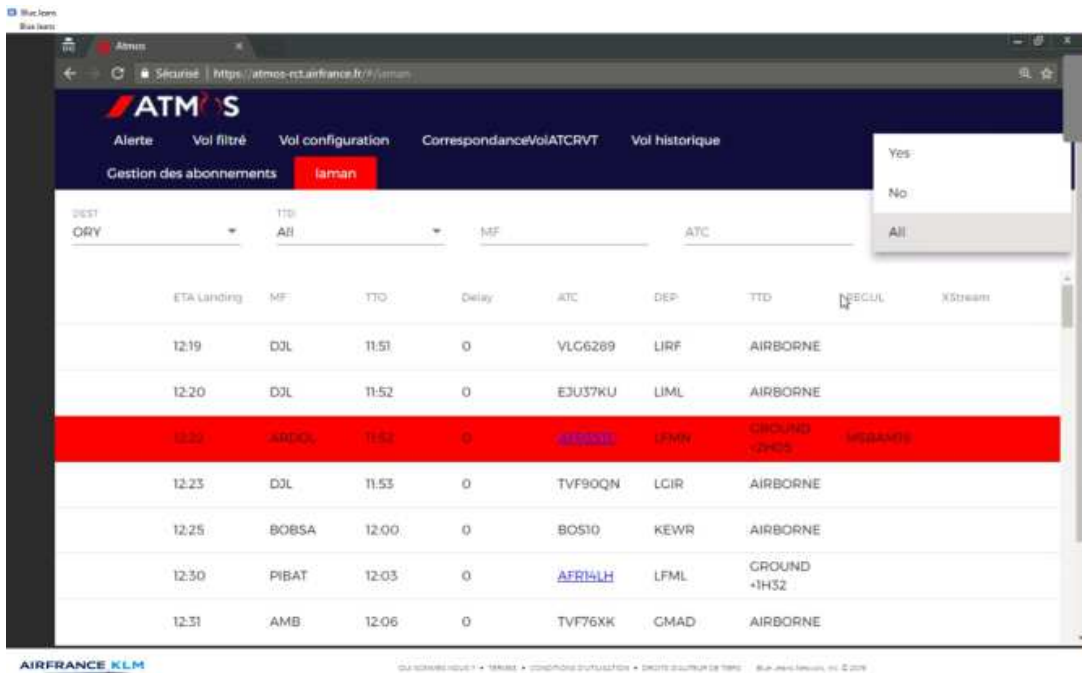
Blue Jeans
Blue Jeans

Atmos

Sécurisé | https://atmos-rct.airfrance.fr/#/laman

ATM S

Alerte Vol filtré Vol configuration CorrespondanceVolATCRVT Vol historique
Gestion des abonnements laman

Yes
No
All

DEST
ORY

TTD
All

MF

ATC

| ETA Landing | MF | TTO | Delay | ATC | DEP | TTD | REGUL | XStream |
|---|---|---|---|---|---|---|---|---|
| 12:19 | DJL | 11:51 | 0 | VLG6289 | LIRF | AIRBORNE | | |
| 12:20 | DJL | 11:52 | 0 | EJU37KU | LIML | AIRBORNE | | |
| 12:22 | ARDOL | 11:52 | 0 | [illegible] | LFMN | GROUND +0H05 | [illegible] | |
| 12:23 | DJL | 11:53 | 0 | TVF90QN | LGIR | AIRBORNE | | |
| 12:25 | BOBSA | 12:00 | 0 | BOS10 | KEWR | AIRBORNE | | |
| 12:30 | PIBAT | 12:03 | 0 | AFR14LH | LFML | GROUND +1H32 | | |
| 12:31 | AMB | 12:06 | 0 | TVF76XK | GMAD | AIRBORNE | | |

AIRFRANCE KLM

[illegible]